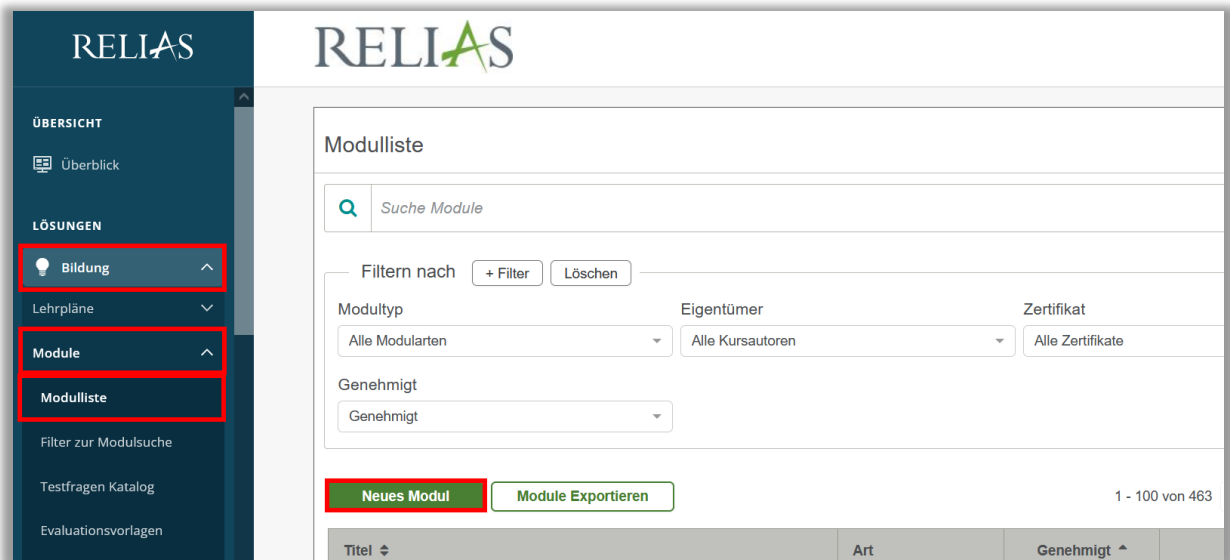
RELIAS

ÜBERSICHT

Überblick

LÖSUNGEN

Bildung

Lehrpläne

Module

Modulliste

Filter zur Modulsuche

Testfragen Katalog

Evaluationsvorlagen

RELIAS

Modulliste

Suche Module

Filtern nach + Filter Löschen

Modultyp
Alle Modularten

Eigentümer
Alle Kursautoren

Zertifikat
Alle Zertifikate

Genehmigt
Genehmigt

Neues Modul Module Exportieren

1 - 100 von 463

| Titel ⇕ | Art | Genehmigt ⌃ |
|---|---|---|